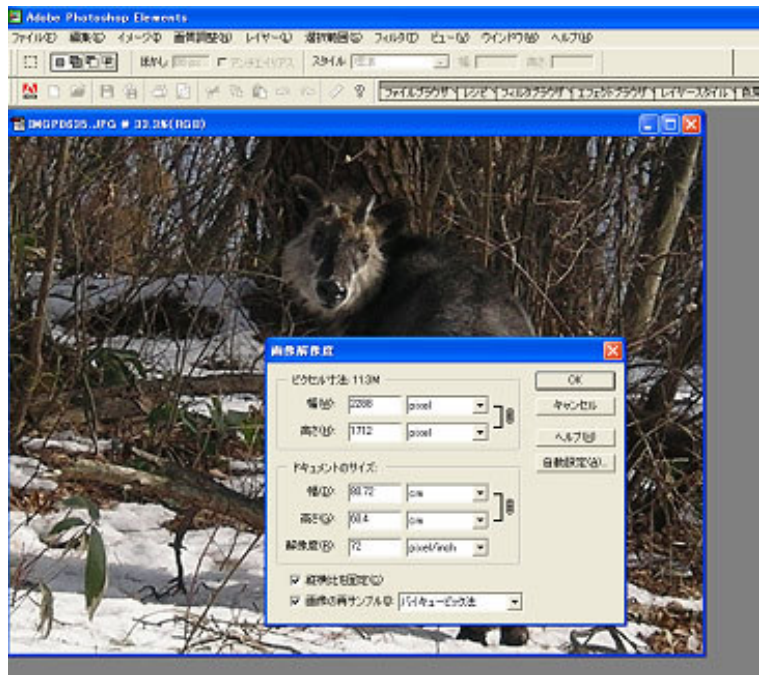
Adobe Photoshop Elements

ファイル(F) 編集(E) イメージ(I) 画質調整(A) レイヤー(L) 選択範囲(S) フィルタ(T) ビュー(V) ウインドウ(W) ヘルプ(H)

ぼかし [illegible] アンチエイリアス スタイル 標準 幅 高さ

ファイルブラウザ レシピ フィルタブラウザ エフェクトブラウザ レイヤースタイル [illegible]

IMGP0535.JPG @ 33.3%(RGB)

画像解像度

ピクセル寸法: 11.3M

幅(W): 2288 pixel

高さ(H): 1712 pixel

ドキュメントのサイズ:

幅(D): 80.72 cm

高さ(G): 60.4 cm

解像度(R): 72 pixel/inch

☑ 縦横比を固定(C)

☑ 画像の再サンプル(I): バイキュービック法

OK

キャンセル

ヘルプ(H)

自動設定(A)...